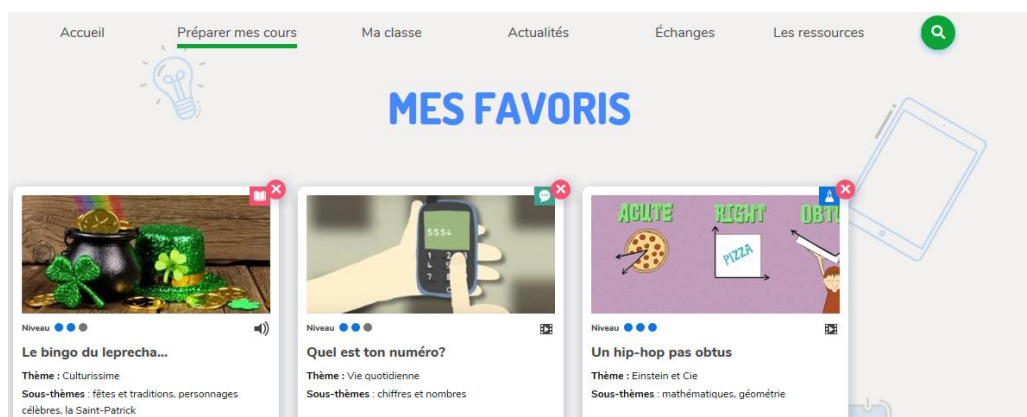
Accueil Préparer mes cours Ma classe Actualités Échanges Les ressources

MES FAVORIS

Niveau

Le bingo du leprecha...

Thème : Culturissime

Sous-thèmes : fêtes et traditions, personnages célèbres, la Saint-Patrick

5554

Niveau

Quel est ton numéro?

Thème : Vie quotidienne

Sous-thèmes : chiffres et nombres

ACUTE RIGHT OBTU

PIZZA

Niveau

Un hip-hop pas obtus

Thème : Einstein et Cie

Sous-thèmes : mathématiques, géométrie